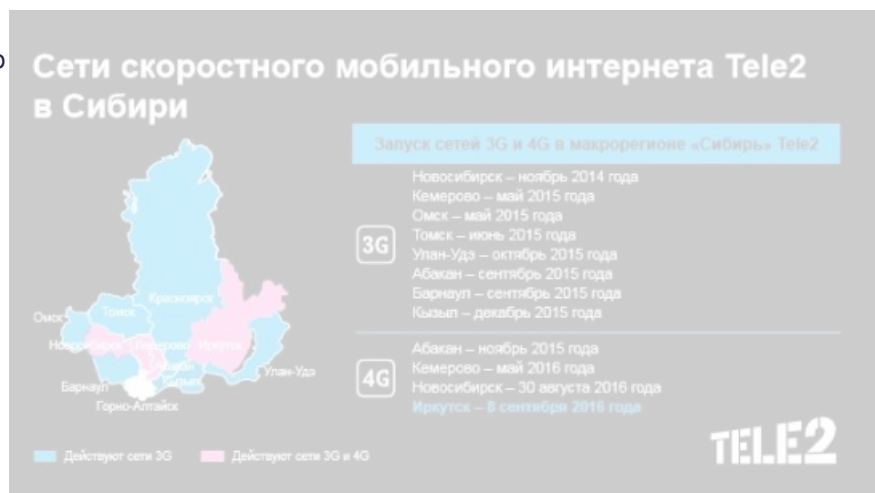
Сети скоростного мобильного интернета Tele2 в Сибири

Запуск сетей 3G и 4G в макрорегионе «Сибирь» Tele2

3G
Новосибирск – ноябрь 2014 года
Кемерово – май 2015 года
Омск – май 2015 года
Томск – июнь 2015 года
Улан-Удэ – октябрь 2015 года
Абакан – сентябрь 2015 года
Барнаул – сентябрь 2015 года
Кызыл – декабрь 2015 года

4G
Абакан – ноябрь 2015 года
Кемерово – май 2016 года
Новосибирск – 30 августа 2016 года
Иркутск – 8 сентября 2016 года

Красноярск
Омск
Томск
Новосибирск
Кемерово
Иркутск
Абакан
Кызыл
Улан-Удэ
Барнаул
Горно-Алтайск

Действуют сети 3G
Действуют сети 3G и 4G

TELE2